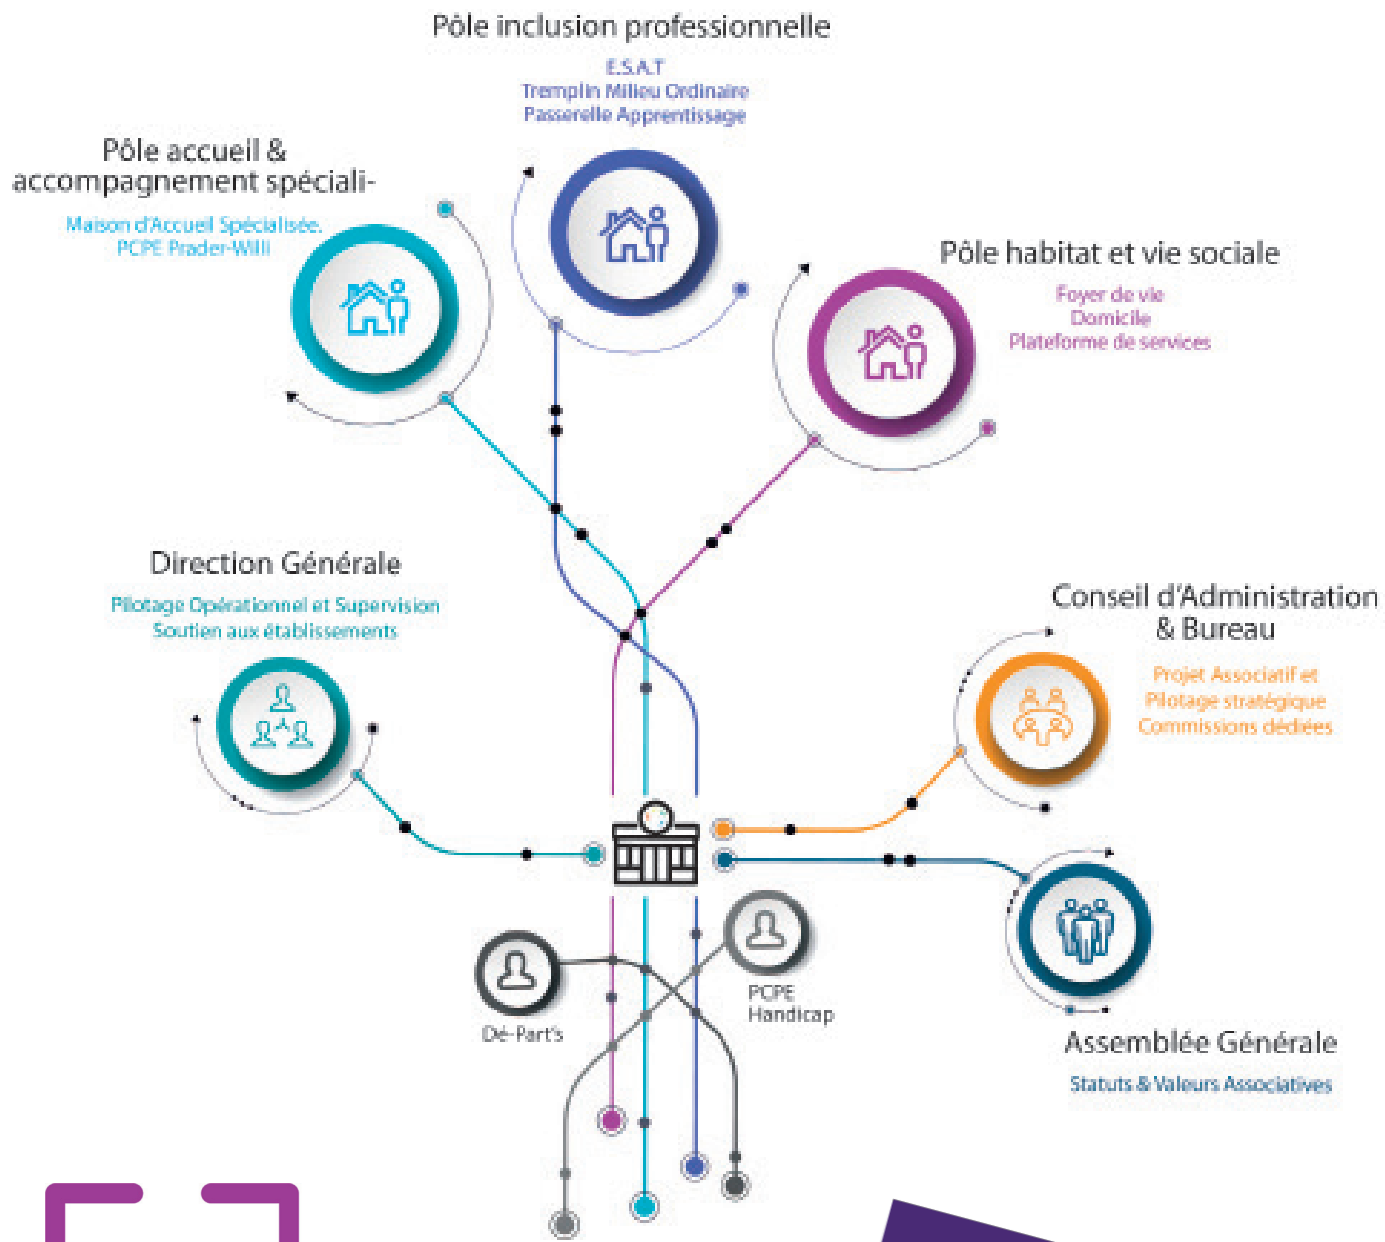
Pôle inclusion professionnelle

E.S.A.T
Tremplin Milieu Ordinaire
Passerelle Apprentissage

Pôle accueil & accompagnement spéciali-

Maison d'Accueil Spécialisée.
PCPE Prader-Willi

Pôle habitat et vie sociale

Foyer de vie
Domicile
Plateforme de services

Direction Générale

Pilotage Opérationnel et Supervision
Soutien aux établissements

Conseil d'Administration & Bureau

Projet Associatif et Pilotage stratégique
Commissions dédiées

PCPE Handicap

Dé-Part's

Assemblée Générale

Statuts & Valeurs Associatives